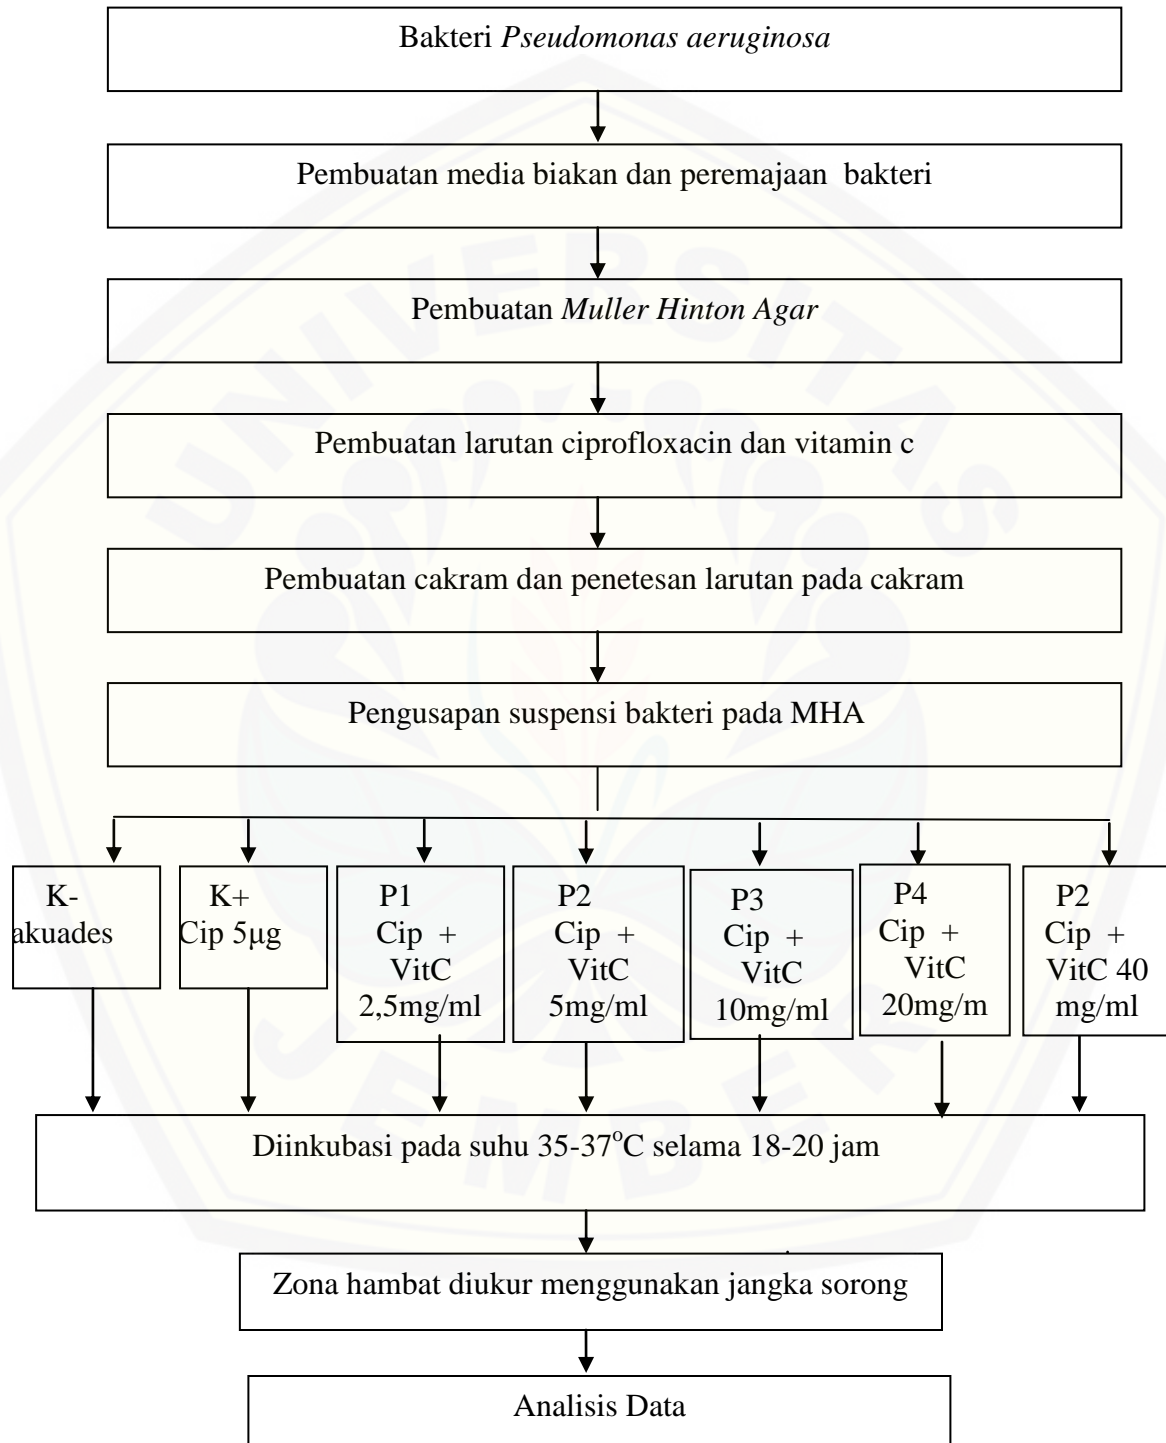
Bakteri *Pseudomonas aeruginosa*

Pembuatan media biakan dan peremajaan bakteri

Pembuatan *Muller Hinton Agar*

Pembuatan larutan ciprofloxacin dan vitamin c

Pembuatan cakram dan penetesan larutan pada cakram

Pengusapan suspensi bakteri pada MHA

K- akuades

K+ Cip 5µg

P1 Cip + VitC 2,5mg/ml

P2 Cip + VitC 5mg/ml

P3 Cip + VitC 10mg/ml

P4 Cip + VitC 20mg/m

P2 Cip + VitC 40 mg/ml

Diinkubasi pada suhu 35-37$^{o}$C selama 18-20 jam

Zona hambat diukur menggunakan jangka sorong

Analisis Data